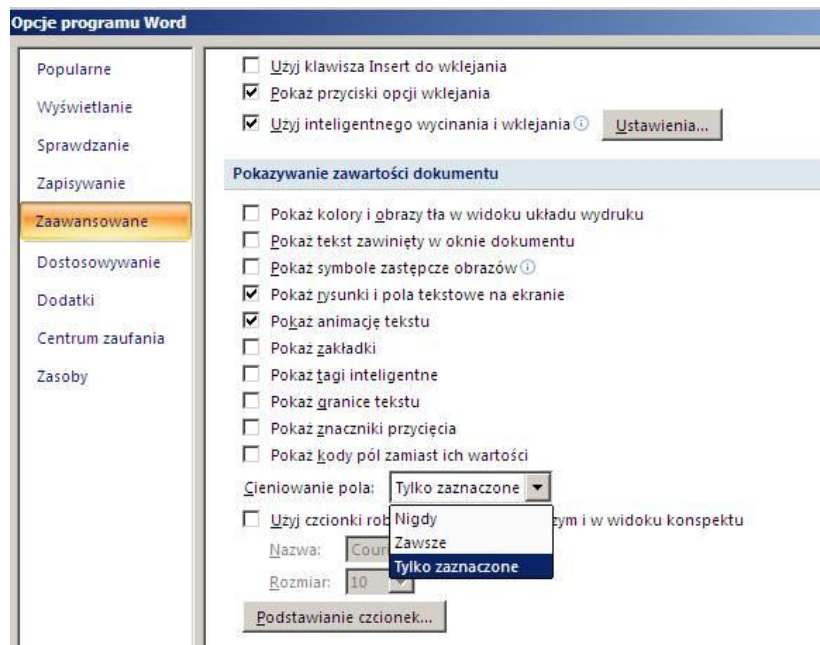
Opcje programu Word

Popularne
Wyświetlanie
Sprawdzanie
Zapisywanie
Zaawansowane
Dostosowywanie
Dodatki
Centrum zaufania
Zasoby

Użyj klawisza Insert do wklejania
Pokaż przyciski opcji wklejania
Użyj inteligentnego wycinania i wklejania Ustawienia...

Pokazywanie zawartości dokumentu

Pokaż kolory i obrazy tła w widoku układu wydruku
Pokaż tekst zawinięty w oknie dokumentu
Pokaż symbole zastępcze obrazów
Pokaż rysunki i pola tekstowe na ekranie
Pokaż animację tekstu
Pokaż zakładki
Pokaż tagi inteligentne
Pokaż granice tekstu
Pokaż znaczniki przycięcia
Pokaż kody pól zamiast ich wartości
Cieniowanie pola: Tylko zaznaczone
Użyj czcionki rob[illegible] zym i w widoku konspektu
Nigdy
Zawsze
Tylko zaznaczone
Nazwa: Cour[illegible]
Rozmiar: 10
Podstawianie czcionek...